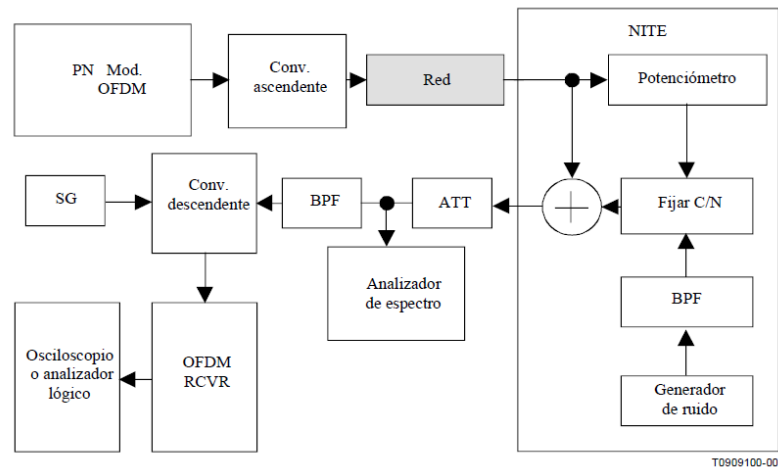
PN Mod. OFDM

Conv. ascendente

Red

NITE

Potenciómetro

SG

Conv. descendente

BPF

ATT

Fijar C/N

Analizador de espectro

BPF

Osciloscopio o analizador lógico

OFDM RCVR

Generador de ruido

T0909100-00